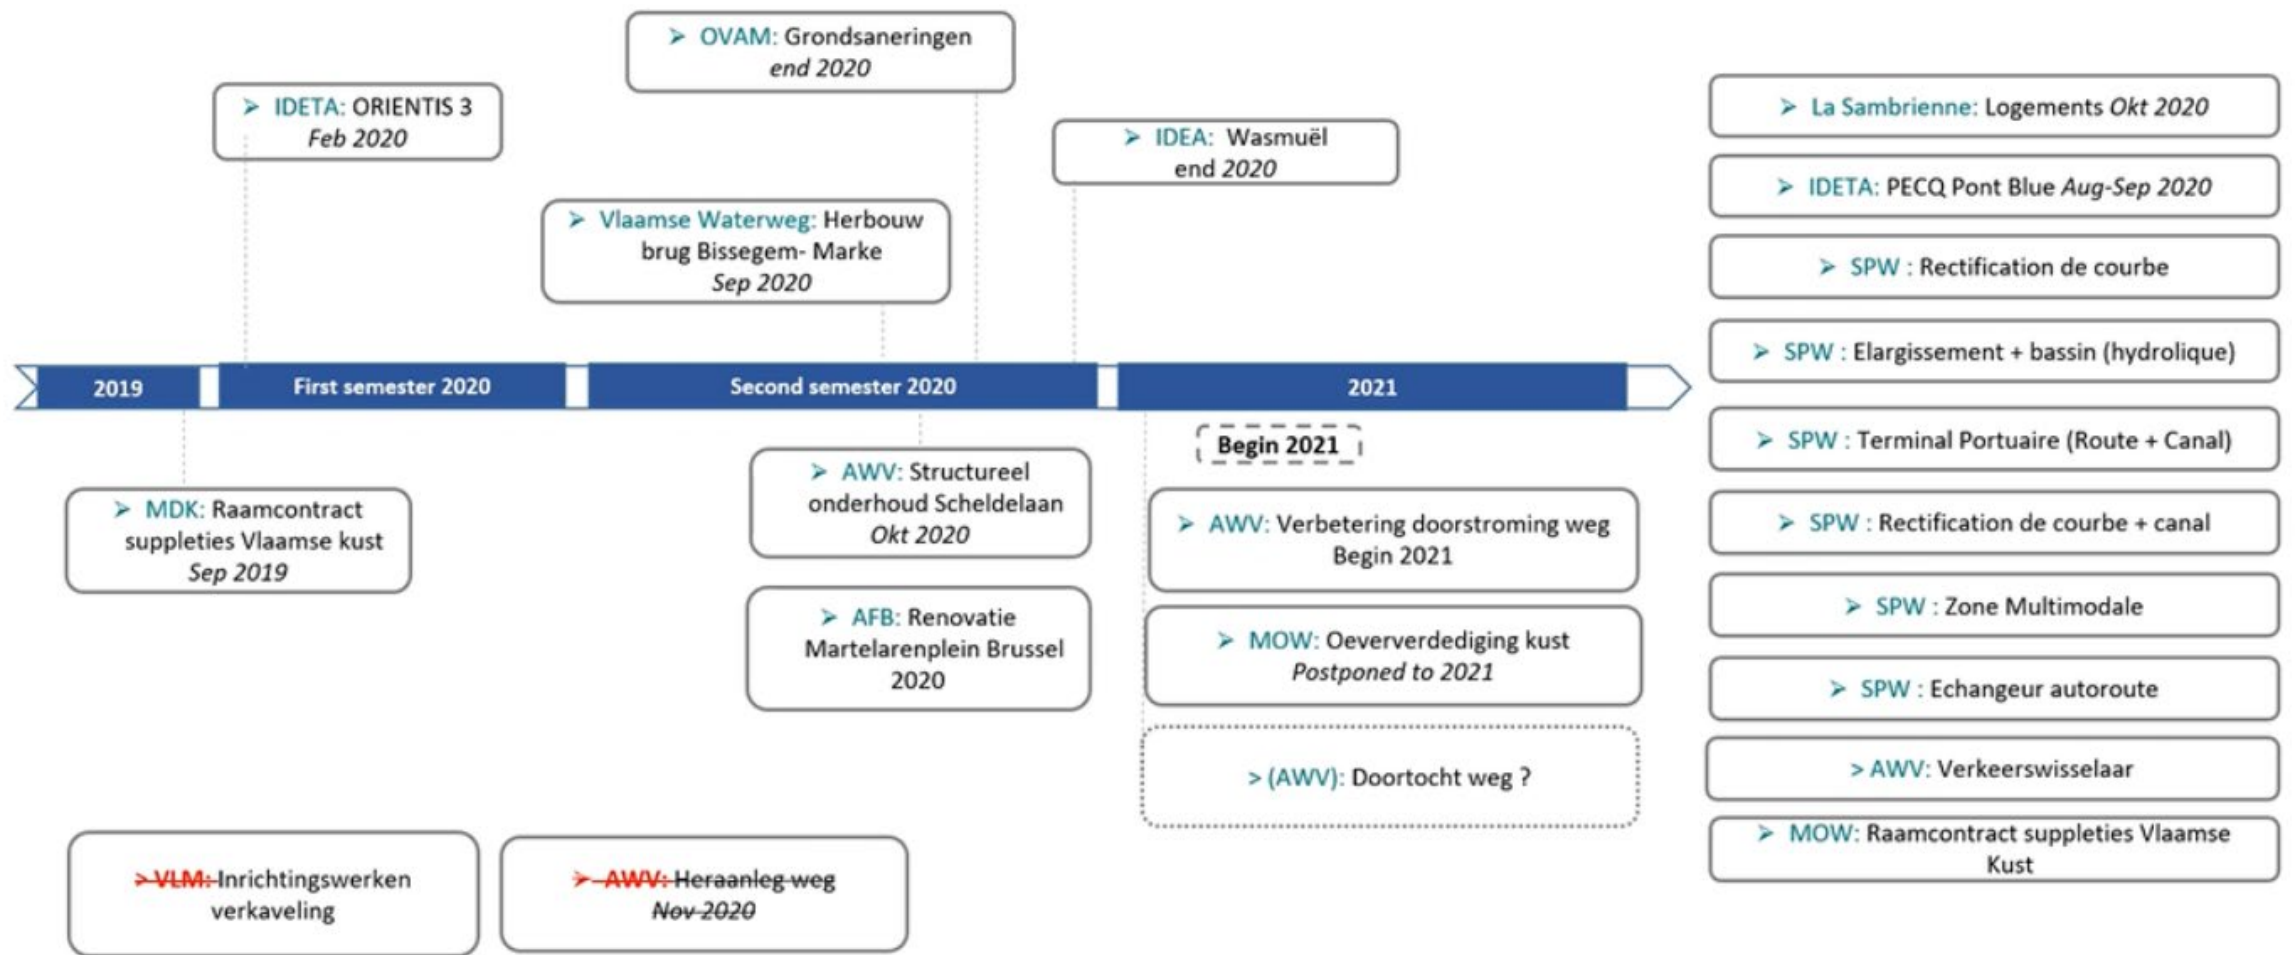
➢ OVAM: Grondsaneringen *end 2020*

➢ IDETA: ORIENTIS 3 *Feb 2020*

➢ IDEA: Wasmuël end *2020*

➢ Vlaamse Waterweg: Herbouw brug Bissegem- Marke *Sep 2020*

2019 | First semester 2020 | Second semester 2020 | 2021

Begin 2021

➢ MDK: Raamcontract suppleties Vlaamse kust *Sep 2019*

➢ AWV: Structureel onderhoud Scheldelaan *Okt 2020*

➢ AFB: Renovatie Martelarenplein Brussel 2020

➢ AWV: Verbetering doorstroming weg Begin 2021

➢ MOW: Oeververdediging kust *Postponed to 2021*

> (AWV): Doortocht weg ?

~~➢ VLM:~~ Inrichtingswerken verkaveling

~~➢ AWV: Heraanleg weg *Nov 2020*~~

➢ La Sambrienne: Logements *Okt 2020*

➢ IDETA: PECQ Pont Blue *Aug-Sep 2020*

➢ SPW : Rectification de courbe

➢ SPW : Elargissement + bassin (hydrolique)

➢ SPW : Terminal Portuaire (Route + Canal)

➢ SPW : Rectification de courbe + canal

➢ SPW : Zone Multimodale

➢ SPW : Echangeur autoroute

> AWV: Verkeerswisselaar

➢ MOW: Raamcontract suppleties Vlaamse Kust